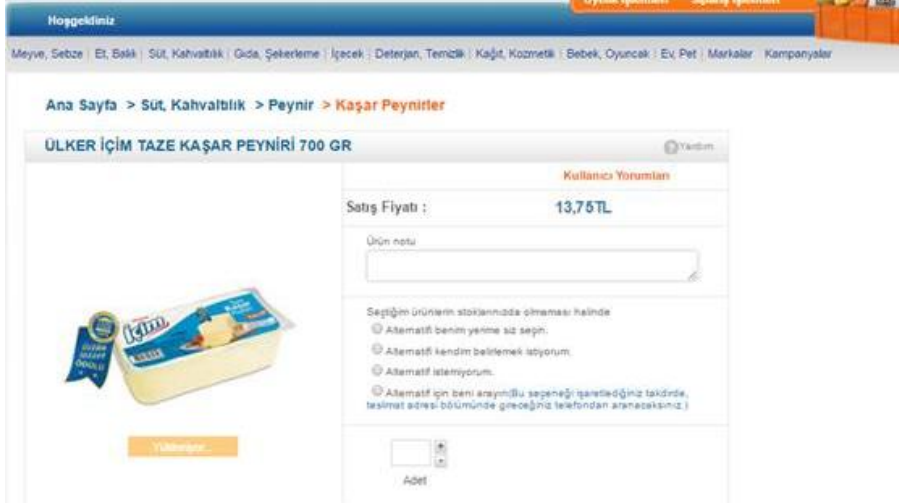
Hoşgeldiniz

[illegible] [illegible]

Meyve, Sebze | Et, Balık | Süt, Kahvaltılık | Gıda, Şekerleme | İçecek | Deterjan, Temizlik | Kağıt, Kozmetik | Bebek, Oyuncak | Ev, Pet | Markalar Kampanyalar

Ana Sayfa > Süt, Kahvaltılık > Peynir > Kaşar Peynirler

ÜLKER İÇİM TAZE KAŞAR PEYNİRİ 700 GR

Yardım

Kullanıcı Yorumları

Satış Fiyatı :

13,75TL

Ürün notu

Seçtiğim ürünlerin stoklarınızda olmaması halinde

Alternatifi benim yerime siz seçin.

Alternatifi kendim belirlemek istiyorum.

Alternatif istemiyorum.

Alternatif için beni arayın(Bu seçeneği işaretlediğiniz takdirde, teslimat adresi bölümünde gireceğiniz telefondan aranacaksınız.)

İçim

Yükleniyor...

Adet